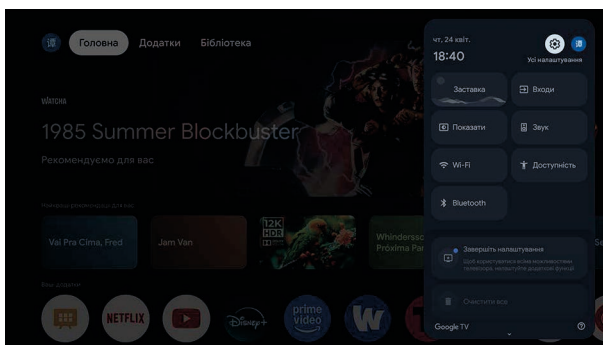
Головна Додатки Бібліотека

WATCHA

1985 Summer Blockbuster

Рекомендуємо для вас

Найкращі рекомендації для вас

Vai Pra Cima, Fred

Jam Van

12K HDR

Whindersso Próxima Par

Ваші додатки

NETFLIX

prime video

W

чт, 24 квіт.

18:40

Усі налаштування

Заставка

Входи

Показати

Звук

Wi-Fi

Доступність

Bluetooth

Завершіть налаштування

Щоб користуватися всіма можливостями телевізора, налаштуйте додаткові функції

Очистити все

Google TV